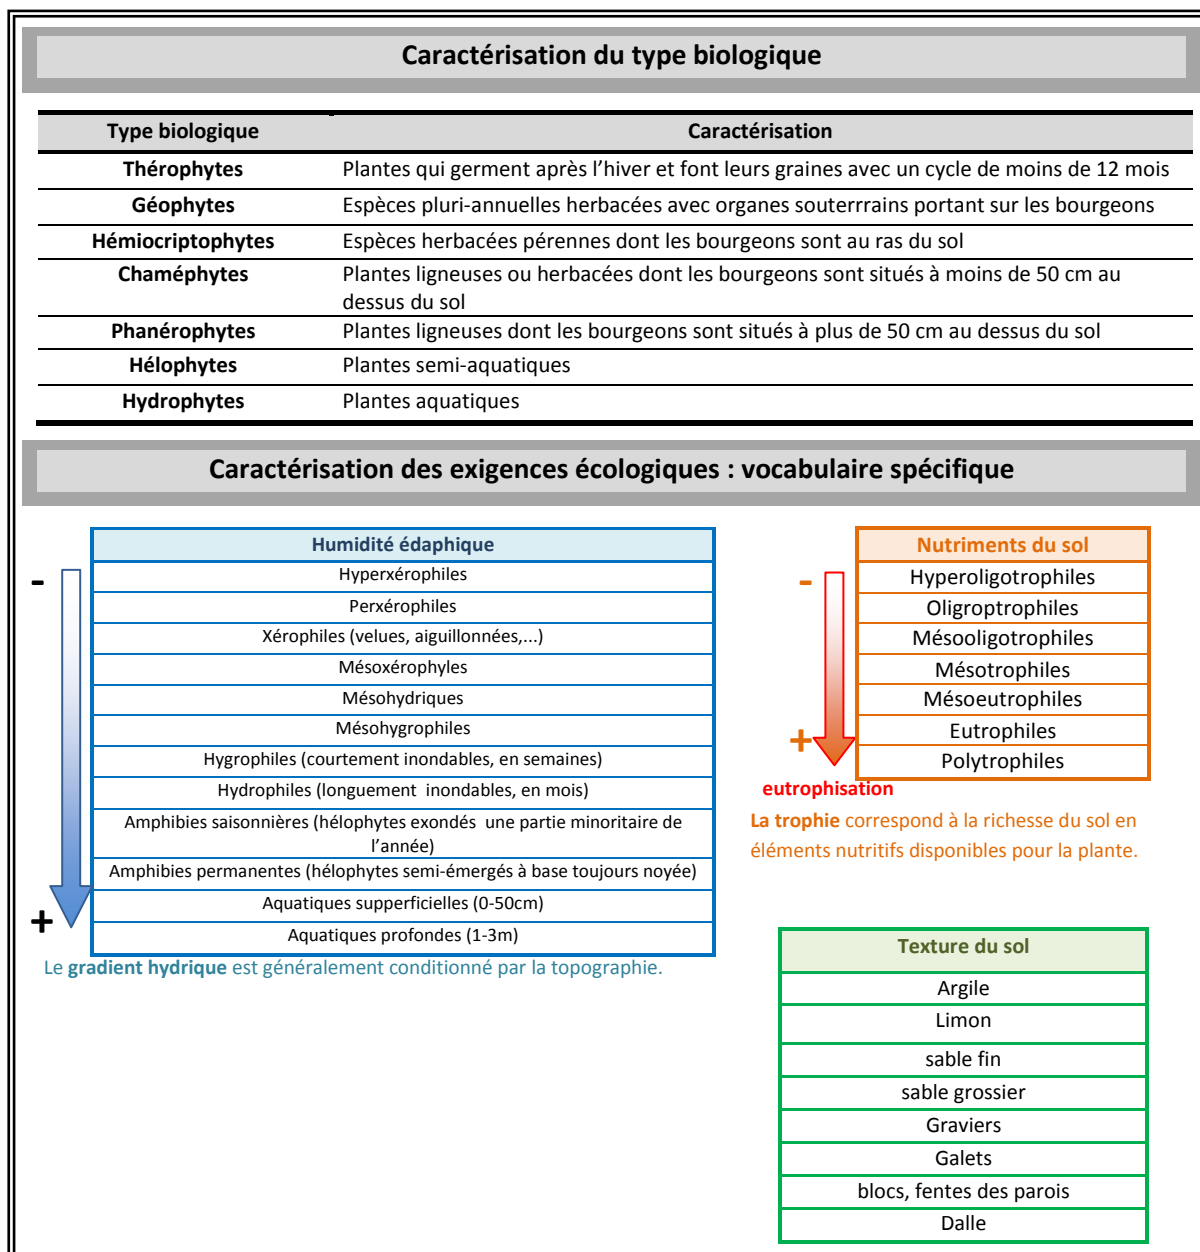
Caractérisation du type biologique

| Type biologique | Caractérisation |
|---|---|
| Thérophytes | Plantes qui germent après l'hiver et font leurs graines avec un cycle de moins de 12 mois |
| Géophytes | Espèces pluri-annuelles herbacées avec organes souterrrains portant sur les bourgeons |
| Hémiocriptophytes | Espèces herbacées pérennes dont les bourgeons sont au ras du sol |
| Chaméphytes | Plantes ligneuses ou herbacées dont les bourgeons sont situés à moins de 50 cm au dessus du sol |
| Phanérophytes | Plantes ligneuses dont les bourgeons sont situés à plus de 50 cm au dessus du sol |
| Hélophytes | Plantes semi-aquatiques |
| Hydrophytes | Plantes aquatiques |

Caractérisation des exigences écologiques : vocabulaire spécifique

-
+

| Humidité édaphique |
|---|
| Hyperxérophiles |
| Perxérophiles |
| Xérophiles (velues, aiguillonnées,...) |
| Mésoxérophyles |
| Mésohydriques |
| Mésohygrophiles |
| Hygrophiles (courtement inondables, en semaines) |
| Hydrophiles (longuement inondables, en mois) |
| Amphibies saisonnières (hélophytes exondés une partie minoritaire de l'année) |
| Amphibies permanentes (hélophytes semi-émergés à base toujours noyée) |
| Aquatiques supperficielles (0-50cm) |
| Aquatiques profondes (1-3m) |

Le gradient hydrique est généralement conditionné par la topographie.

-
+

| Nutriments du sol |
|---|
| Hyperoligotrophiles |
| Oligroptrophiles |
| Mésooligotrophiles |
| Mésotrophiles |
| Mésoeutrophiles |
| Eutrophiles |
| Polytrophiles |

eutrophisation

La trophie correspond à la richesse du sol en éléments nutritifs disponibles pour la plante.

| Texture du sol |
|---|
| Argile |
| Limon |
| sable fin |
| sable grossier |
| Graviers |
| Galets |
| blocs, fentes des parois |
| Dalle |